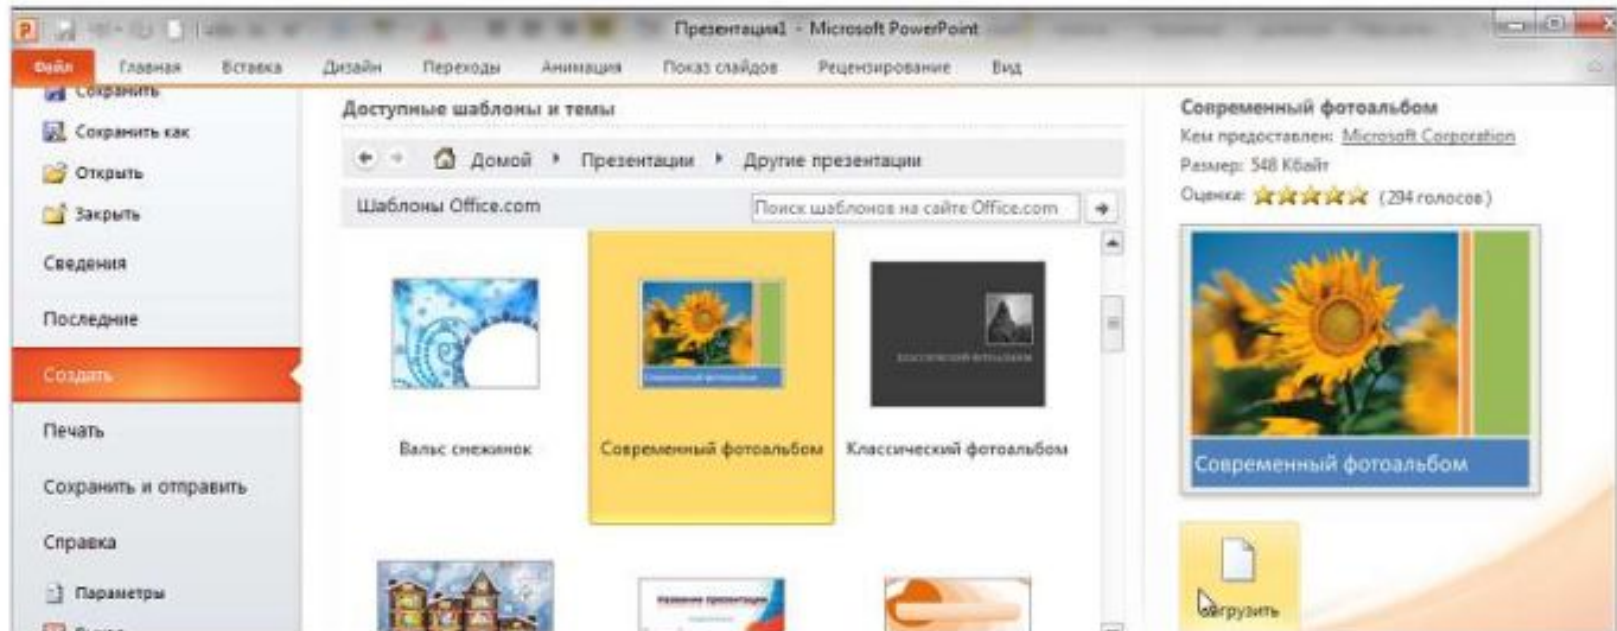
Презентация1 - Microsoft PowerPoint

Файл Главная Вставка Дизайн Переходы Анимация Показ слайдов Рецензирование Вид

Сохранить
Сохранить как
Открыть
Закрыть
Сведения
Последние
Создать
Печать
Сохранить и отправить
Справка
Параметры

Доступные шаблоны и темы

Домой ▸ Презентации ▸ Другие презентации

Шаблоны Office.com

Поиск шаблонов на сайте Office.com

Вальс снежинок

Современный фотоальбом

Классический фотоальбом

Современный фотоальбом
Кем предоставлен: Microsoft Corporation
Размер: 548 Кбайт
Оценка: (294 голосов)

Современный фотоальбом

Загрузить